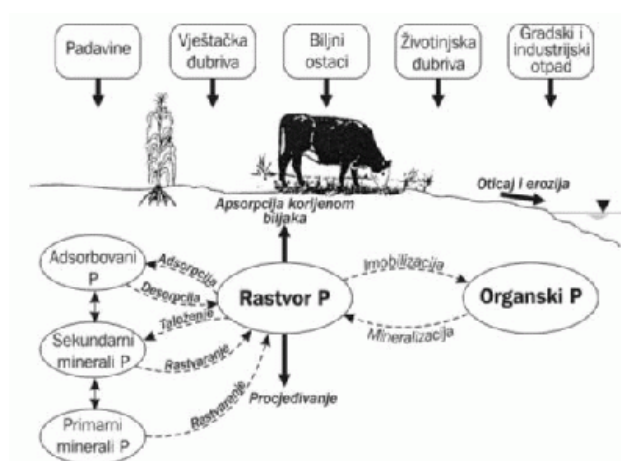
Padavine

Vještačka đubriva

Biljni ostaci

Životinjska đubriva

Gradski i industrijski otpad

Oticaj i erozija

Apsorpcija korijenom biljaka

Adsorbovani P

Adsorpcija

Desorpcija

Rastvor P

Imobilizacija

Organski P

Taloženje

Sekundarni minerali P

Rastvaranje

Mineralizacija

Primarni minerali P

Rastvaranje

Procjeđivanje